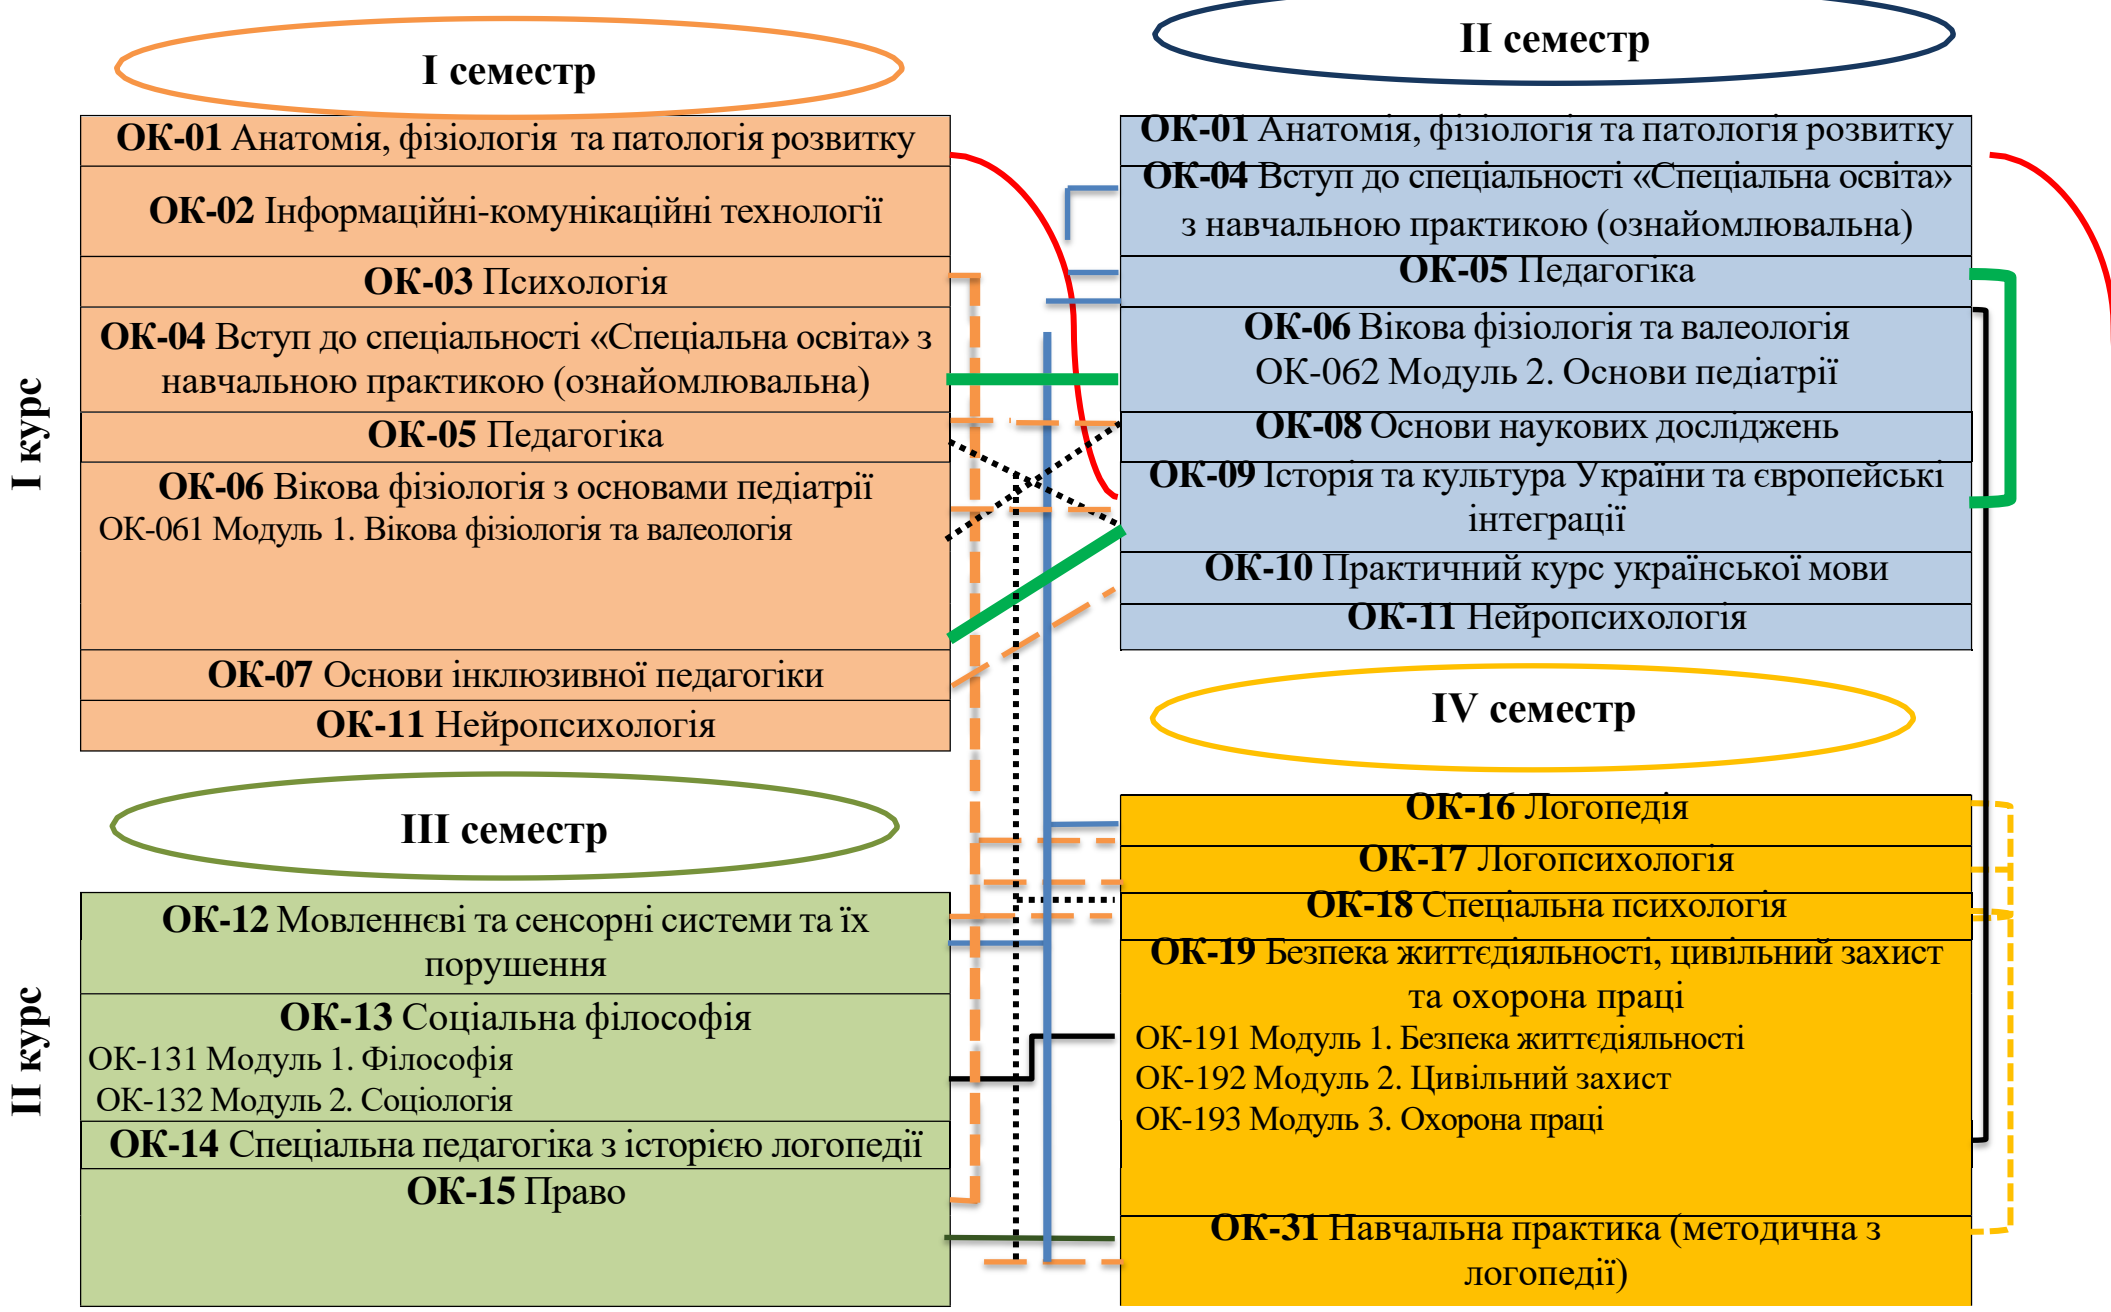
I семестр

II семестр

I курс

ОК-01 Анатомія, фізіологія та патологія розвитку

ОК-02 Інформаційні-комунікаційні технології

ОК-03 Психологія

ОК-04 Вступ до спеціальності «Спеціальна освіта» з навчальною практикою (ознайомлювальна)

ОК-05 Педагогіка

ОК-06 Вікова фізіологія з основами педіатрії
ОК-061 Модуль 1. Вікова фізіологія та валеологія

ОК-07 Основи інклюзивної педагогіки

ОК-11 Нейропсихологія

ОК-01 Анатомія, фізіологія та патологія розвитку

ОК-04 Вступ до спеціальності «Спеціальна освіта» з навчальною практикою (ознайомлювальна)

ОК-05 Педагогіка

ОК-06 Вікова фізіологія та валеологія
ОК-062 Модуль 2. Основи педіатрії

ОК-08 Основи наукових досліджень

ОК-09 Історія та культура України та європейські інтеграції

ОК-10 Практичний курс української мови

ОК-11 Нейропсихологія

IV семестр

III семестр

II курс

ОК-12 Мовленнєві та сенсорні системи та їх порушення

ОК-13 Соціальна філософія
ОК-131 Модуль 1. Філософія
ОК-132 Модуль 2. Соціологія

ОК-14 Спеціальна педагогіка з історією логопедії

ОК-15 Право

ОК-16 Логопедія

ОК-17 Логопсихологія

ОК-18 Спеціальна психологія

ОК-19 Безпека життєдіяльності, цивільний захист та охорона праці
ОК-191 Модуль 1. Безпека життєдіяльності
ОК-192 Модуль 2. Цивільний захист
ОК-193 Модуль 3. Охорона праці

ОК-31 Навчальна практика (методична з логопедії)